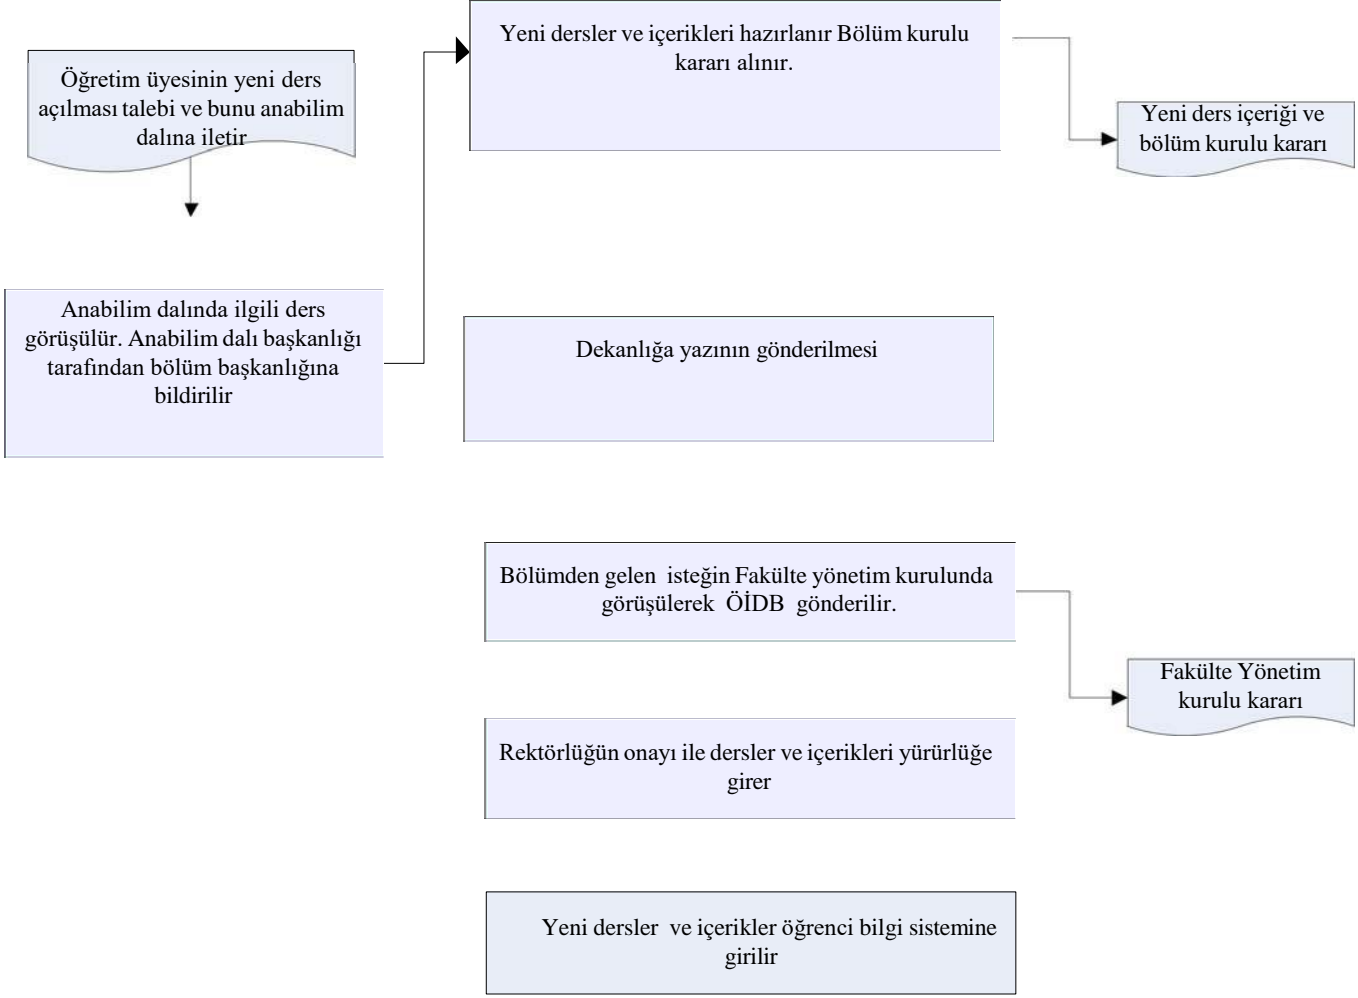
Öğretim üyesinin yeni ders açılması talebi ve bunu anabilim dalına iletir

Yeni dersler ve içerikleri hazırlanır Bölüm kurulu kararı alınır.

Yeni ders içeriği ve bölüm kurulu kararı

Anabilim dalında ilgili ders görüşülür. Anabilim dalı başkanlığı tarafından bölüm başkanlığına bildirilir

Dekanlığa yazının gönderilmesi

Bölümden gelen isteğin Fakülte yönetim kurulunda görüşülerek ÖİDB gönderilir.

Fakülte Yönetim kurulu kararı

Rektörlüğün onayı ile dersler ve içerikleri yürürlüğe girer

Yeni dersler ve içerikler öğrenci bilgi sistemine girilir